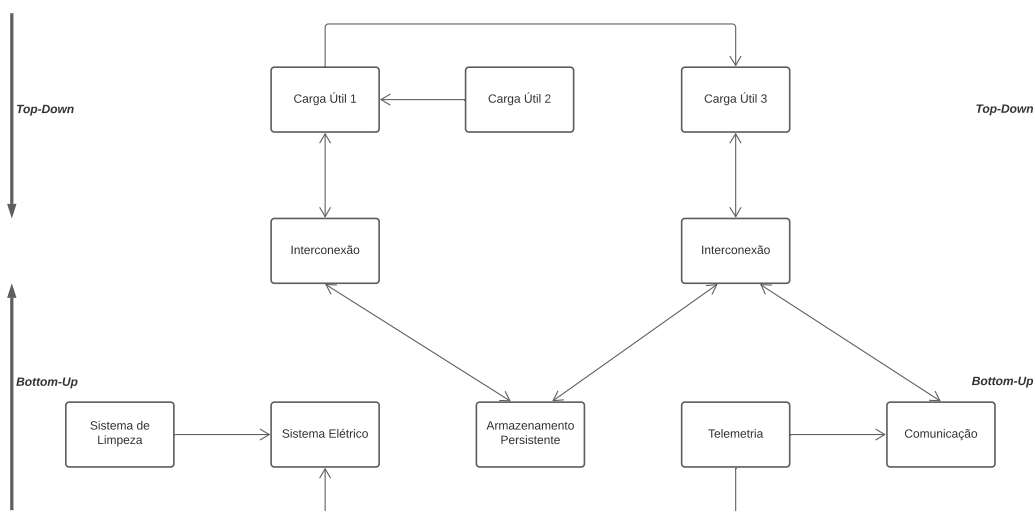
Top-Down

Carga Útil 1

Carga Útil 2

Carga Útil 3

Top-Down

Interconexão

Interconexão

Bottom-Up

Bottom-Up

Sistema de Limpeza

Sistema Elétrico

Armazenamento Persistente

Telemetria

Comunicação